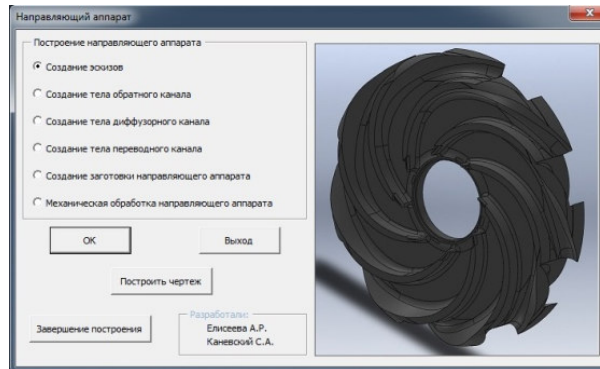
Направляющий аппарат

Построение направляющего аппарата

Создание эскизов

Создание тела обратного канала

Создание тела диффузорного канала

Создание тела переводного канала

Создание заготовки направляющего аппарата

Механическая обработка направляющего аппарата

OK

Выход

Построить чертеж

Завершение построения

Разработали:
Елисеева А.Р.
Каневский С.А.